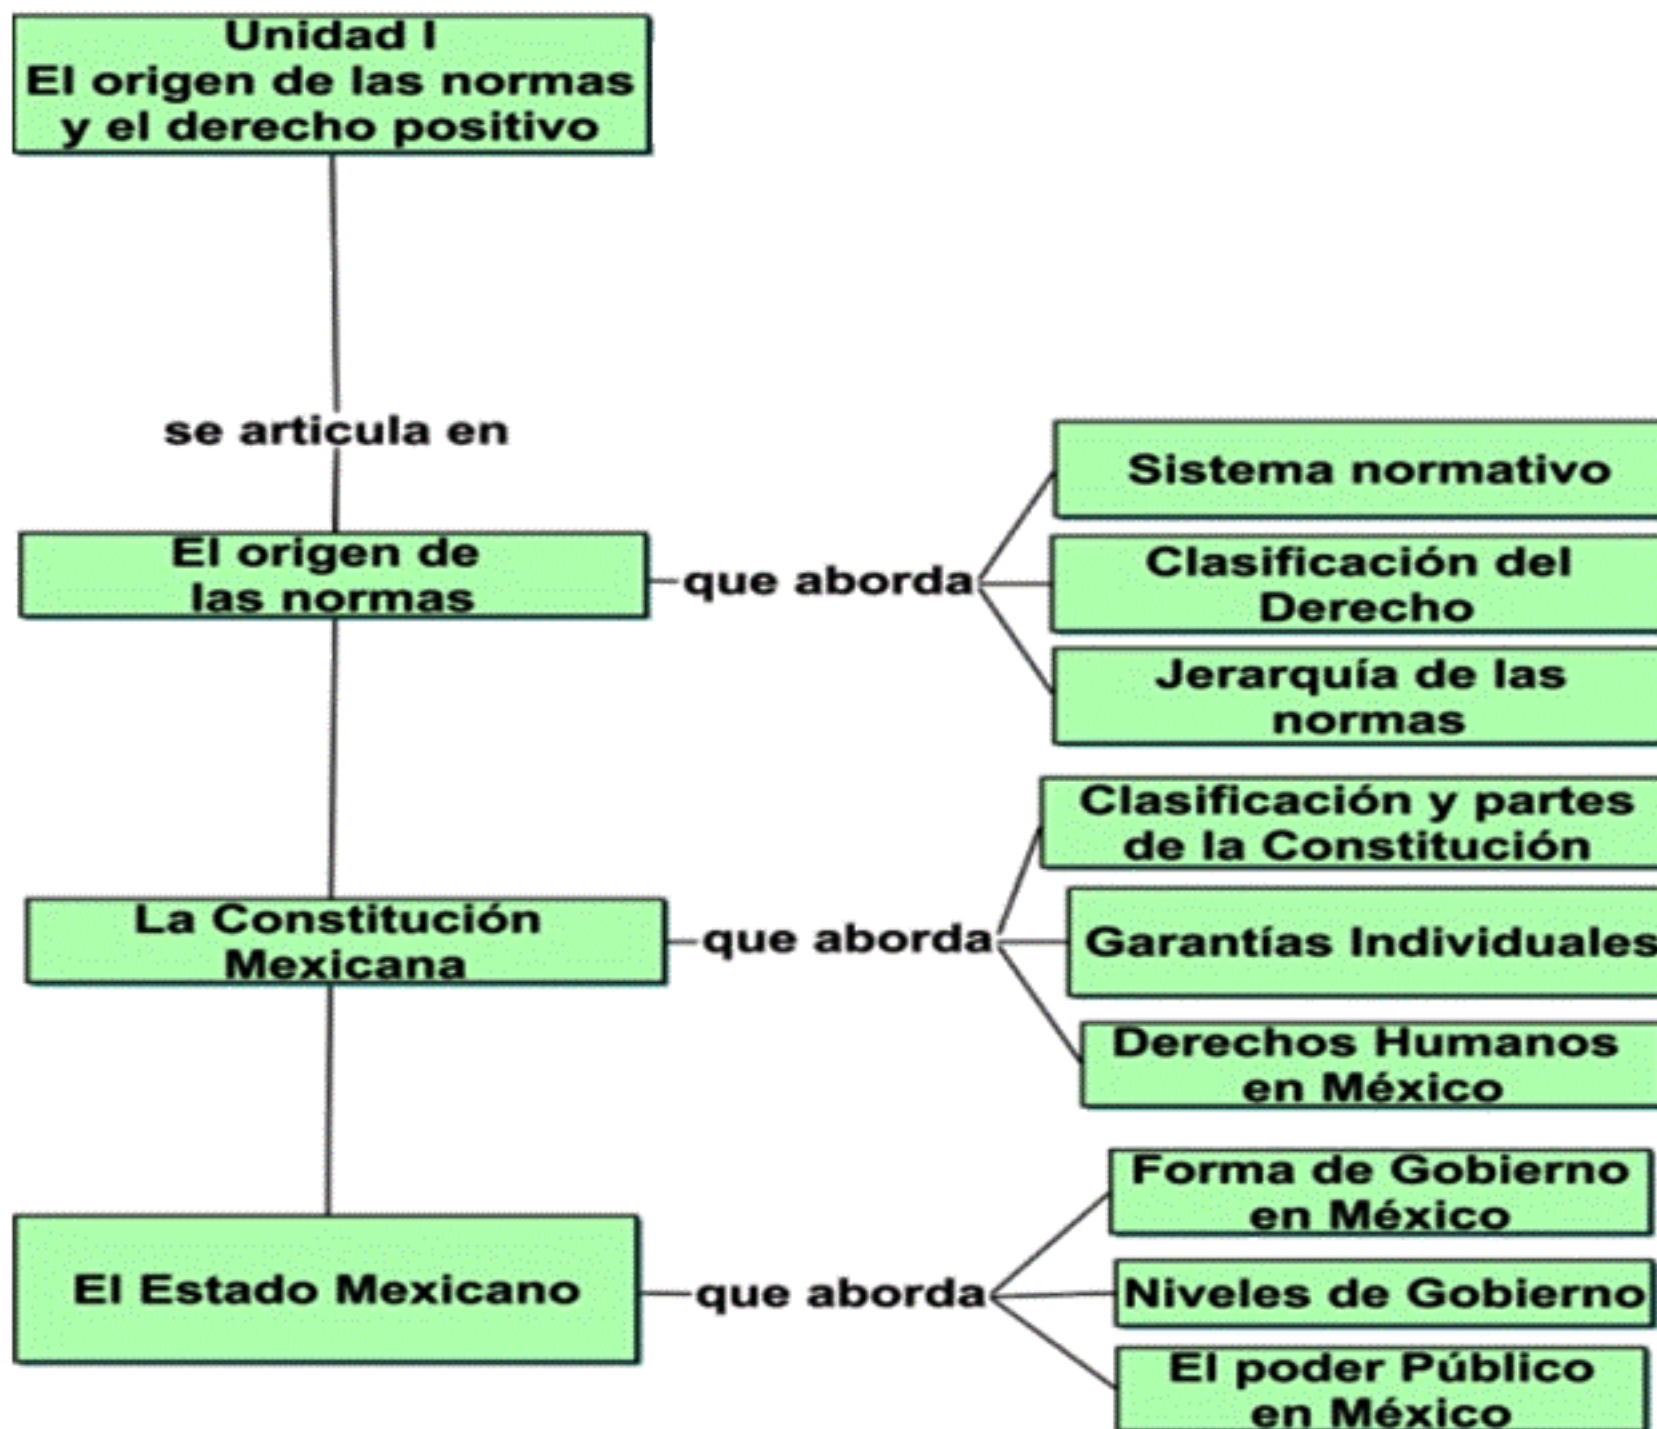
Unidad I
El origen de las normas y el derecho positivo

se articula en

El origen de las normas

que aborda

Sistema normativo

Clasificación del Derecho

Jerarquía de las normas

La Constitución Mexicana

que aborda

Clasificación y partes de la Constitución

Garantías Individuales

Derechos Humanos en México

El Estado Mexicano

que aborda

Forma de Gobierno en México

Niveles de Gobierno

El poder Público en México